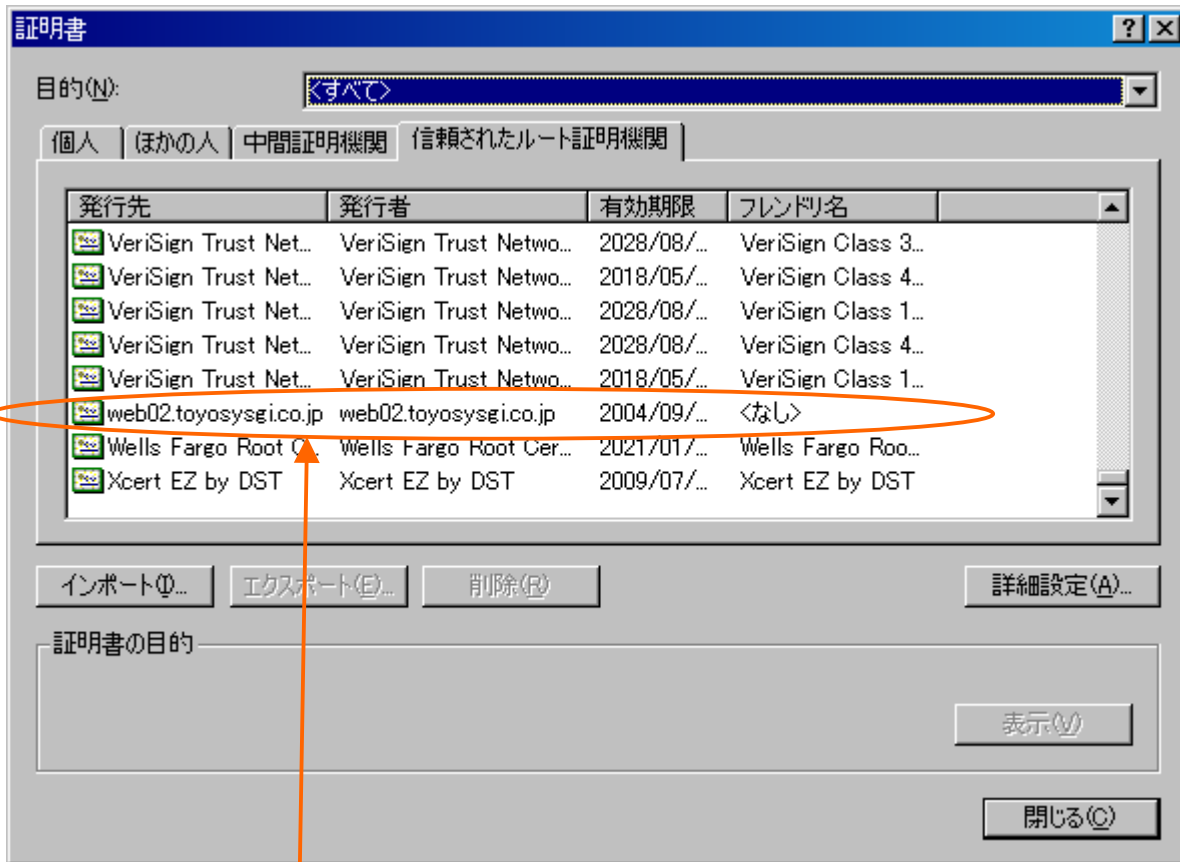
証明書

?

目的(N): <すべて>

個人 | ほかの人 | 中間証明機関 | 信頼されたルート証明機関

| 発行先 | 発行者 | 有効期限 | フレンドリ名 |
|---|---|---|---|
| VeriSign Trust Net... | VeriSign Trust Netwo... | 2028/08/... | VeriSign Class 3... |
| VeriSign Trust Net... | VeriSign Trust Netwo... | 2018/05/... | VeriSign Class 4... |
| VeriSign Trust Net... | VeriSign Trust Netwo... | 2028/08/... | VeriSign Class 1... |
| VeriSign Trust Net... | VeriSign Trust Netwo... | 2028/08/... | VeriSign Class 4... |
| VeriSign Trust Net... | VeriSign Trust Netwo... | 2018/05/... | VeriSign Class 1... |
| web02.toyosysgi.co.jp | web02.toyosysgi.co.jp | 2004/09/... | <なし> |
| Wells Fargo Root C... | Wells Fargo Root Cer... | 2021/01/... | Wells Fargo Roo... |
| Xcert EZ by DST | Xcert EZ by DST | 2009/07/... | Xcert EZ by DST |

インポート(I)... エクスポート(E)... 削除(R) 詳細設定(A)...

証明書の目的

表示(V)

閉じる(C)